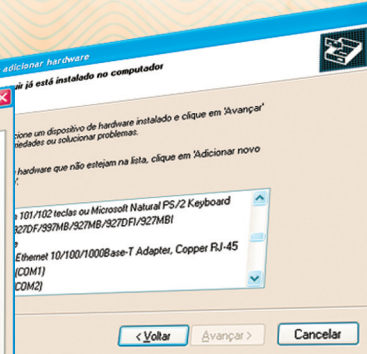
adicionar hardware

uir já está instalado no computador

cione um dispositivo de hardware instalado e clique em 'Avançar' riedades ou solucionar problemas.

hardware que não estejam na lista, clique em 'Adicionar novo

a 101/102 teclas ou Microsoft Natural PS/2 Keyboard
327DF/397MB/927MB/927DFI/927MBI
Ethernet 10/100/1000Base-T Adapter, Copper RJ-45
(COM1)
(COM2)

< Voltar
Avançar >
Cancelar